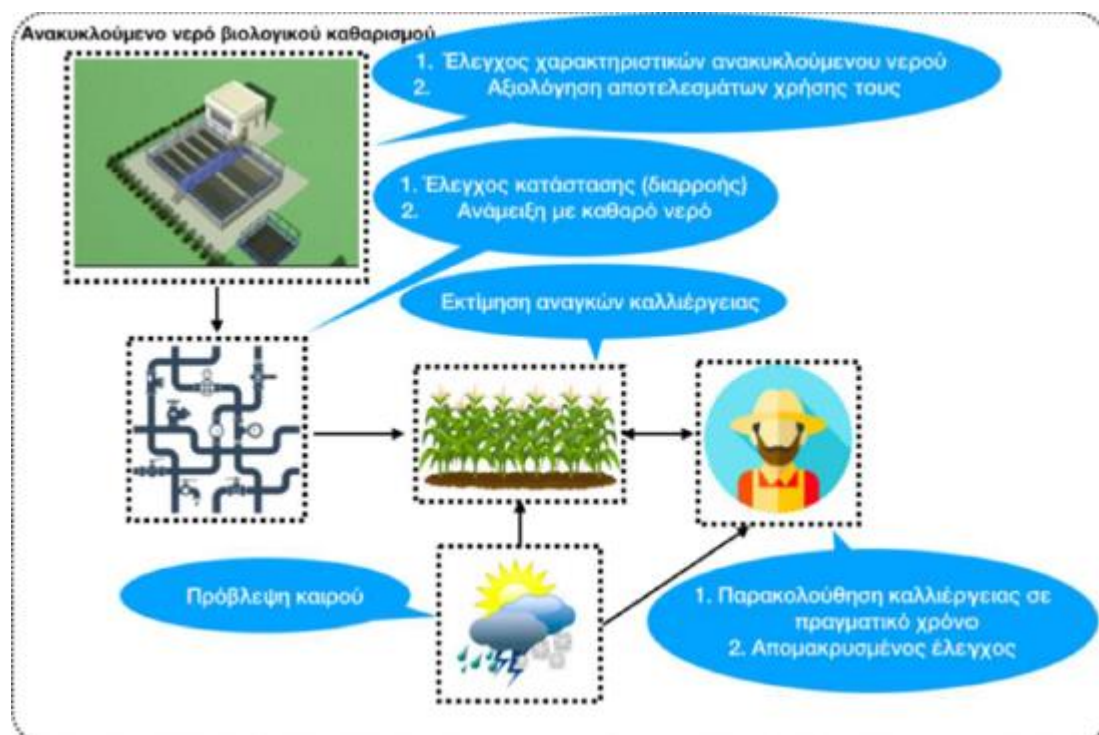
Ανακυκλούμενο νερό βιολογικού καθαρισμού

1. Έλεγχος χαρακτηριστικών ανακυκλούμενου νερού
2. Αξιολόγηση αποτελεσμάτων χρήσης τους

1. Έλεγχος κατάστασης (διαρροής)
2. Ανάμειξη με καθαρό νερό

Εκτίμηση αναγκών καλλιέργειας

Πρόβλεψη καιρού

1. Παρακολούθηση καλλιέργειας σε πραγματικό χρόνο
2. Απομακρυσμένος έλεγχος